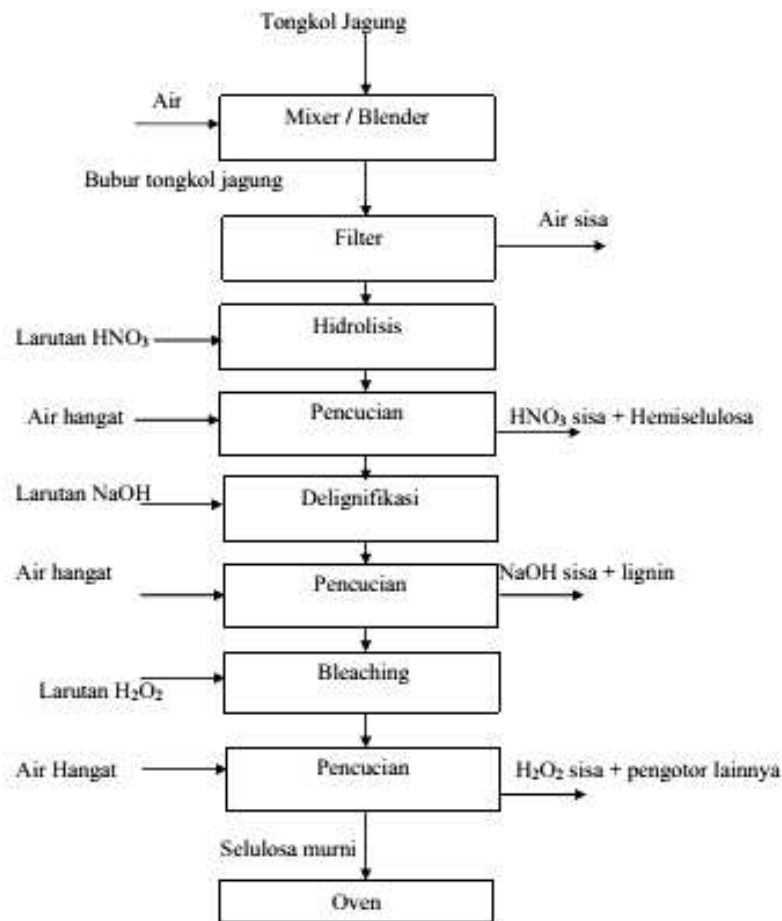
Tongkol Jagung

Air

Mixer / Blender

Bubur tongkol jagung

Filter

Air sisa

Larutan $HNO_3$

Hidrolisis

Air hangat

Pencucian

$HNO_3$ sisa + Hemiselulosa

Larutan NaOH

Delignifikasi

Air hangat

Pencucian

NaOH sisa + lignin

Bleaching

Larutan $H_2O_2$

Air Hangat

Pencucian

$H_2O_2$ sisa + pengotor lainnya

Selulosa murni

Oven